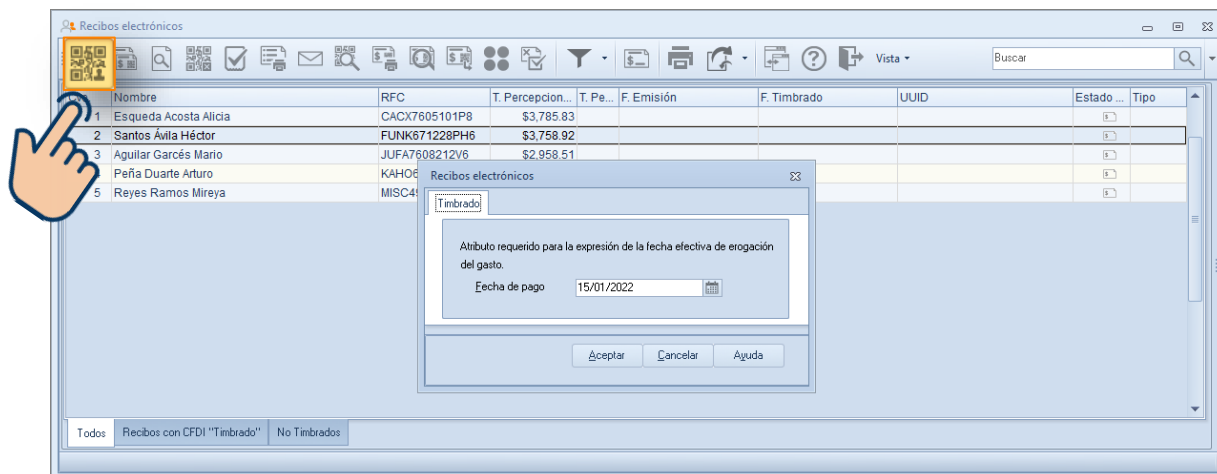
Recibos electrónicos

Vista ▾ Buscar

| | Nombre | RFC | T. Percepcion... | T. Pe... | F. Emisión | F. Timbrado | UUID | Estado ... | Tipo |
|---|---|---|---|---|---|---|---|---|---|
| 1 | Esqueda Acosta Alicia | CACX7605101P8 | $3,785.83 | | | | | | |
| 2 | Santos Ávila Héctor | FUNK671228PH6 | $3,758.92 | | | | | | |
| 3 | Aguilar Garcés Mario | JUFA7608212V6 | $2,958.51 | | | | | | |
| | Peña Duarte Arturo | KAHO6 | | | | | | | |
| 5 | Reyes Ramos Mireya | MISC4 | | | | | | | |

Recibos electrónicos

Timbrado

Atributo requerido para la expresión de la fecha efectiva de erogación del gasto.

Fecha de pago 15/01/2022

Aceptar Cancelar Ayuda

Todos Recibos con CFDI "Timbrado" No Timbrados